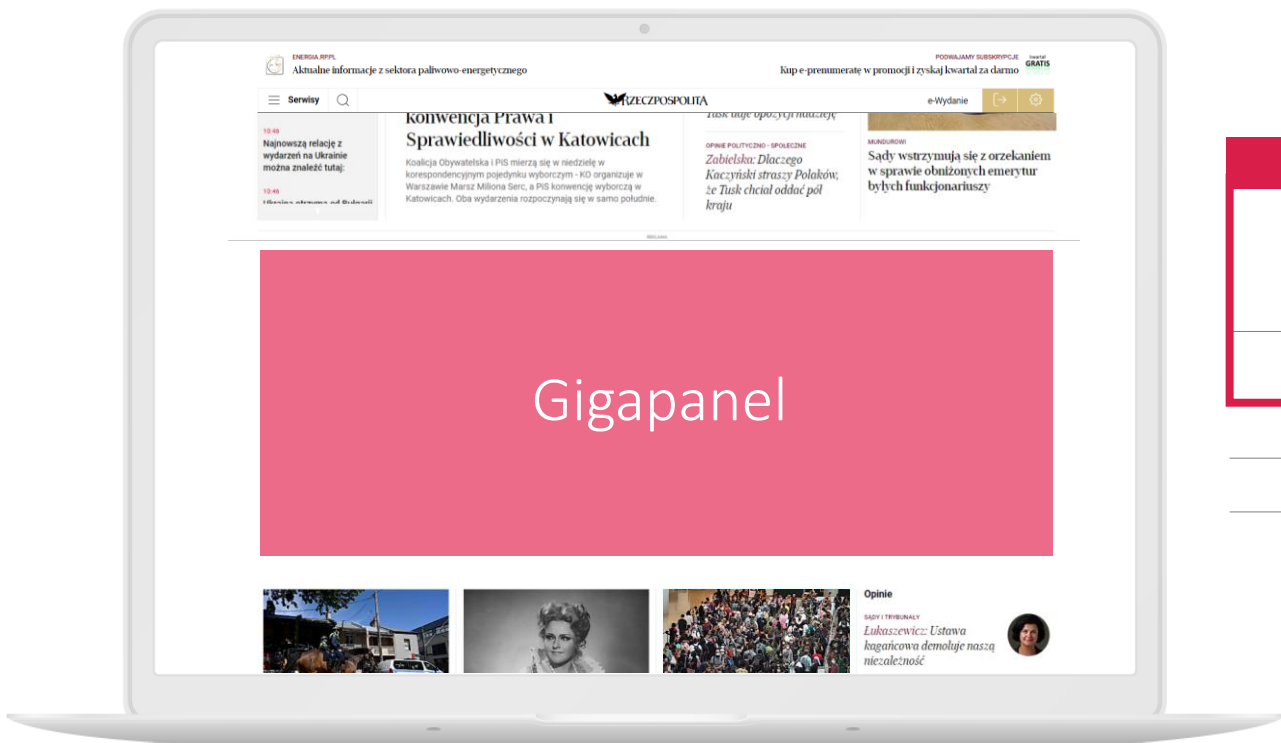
ENERGIA.RP.PL
Aktualne informacje z sektora paliwowo-energetycznego

PODWAJAMY SUBSKRYPCJE
Kup e-prenumeratę w promocji i zyskaj kwartał za darmo
kwartał GRATIS

Serwisy

RZECZPOSPOLITA

e-Wydanie

10:46
Najnowszą relację z wydarzeń na Ukrainie można znaleźć tutaj:

10:46
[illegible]

konwencja Prawa i Sprawiedliwości w Katowicach

Koalicja Obywatelska i PiS mierzą się w niedzielę w korespondencyjnym pojedynku wyborczym - KO organizuje w Warszawie Marsz Miliona Serc, a PiS konwencję wyborczą w Katowicach. Oba wydarzenia rozpoczynają się w samo południe.

Tusk daje opozycji nadzieję

OPINIE POLITYCZNO - SPOŁECZNE
Zabielska: Dlaczego Kaczyński straszy Polaków, że Tusk chciał oddać pół kraju

MUNDUROWI
Sądy wstrzymują się z orzekaniem w sprawie obniżonych emerytur byłych funkcjonariuszy

REKLAMA

Gigapanel

Opinie

SĄDY I TRYBUNAŁY
Łukaszewicz: Ustawa kagańcowa demoluje naszą niezależność